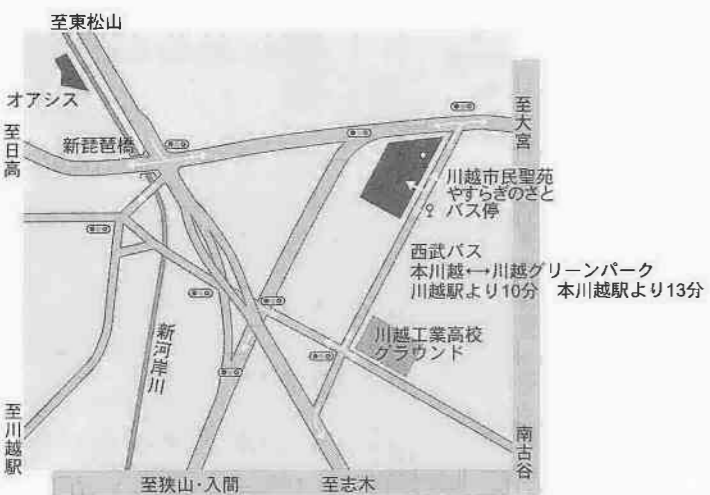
至東松山

オアシス

至日高

新琵琶橋

至大宮

川越市民聖苑
やすらぎのさと
バス停

西武バス
本川越←→川越グリーンパーク
川越駅より10分　本川越駅より13分

新河岸川

川越工業高校
グラウンド

至川越駅

南古谷

至狭山・入間

至志木